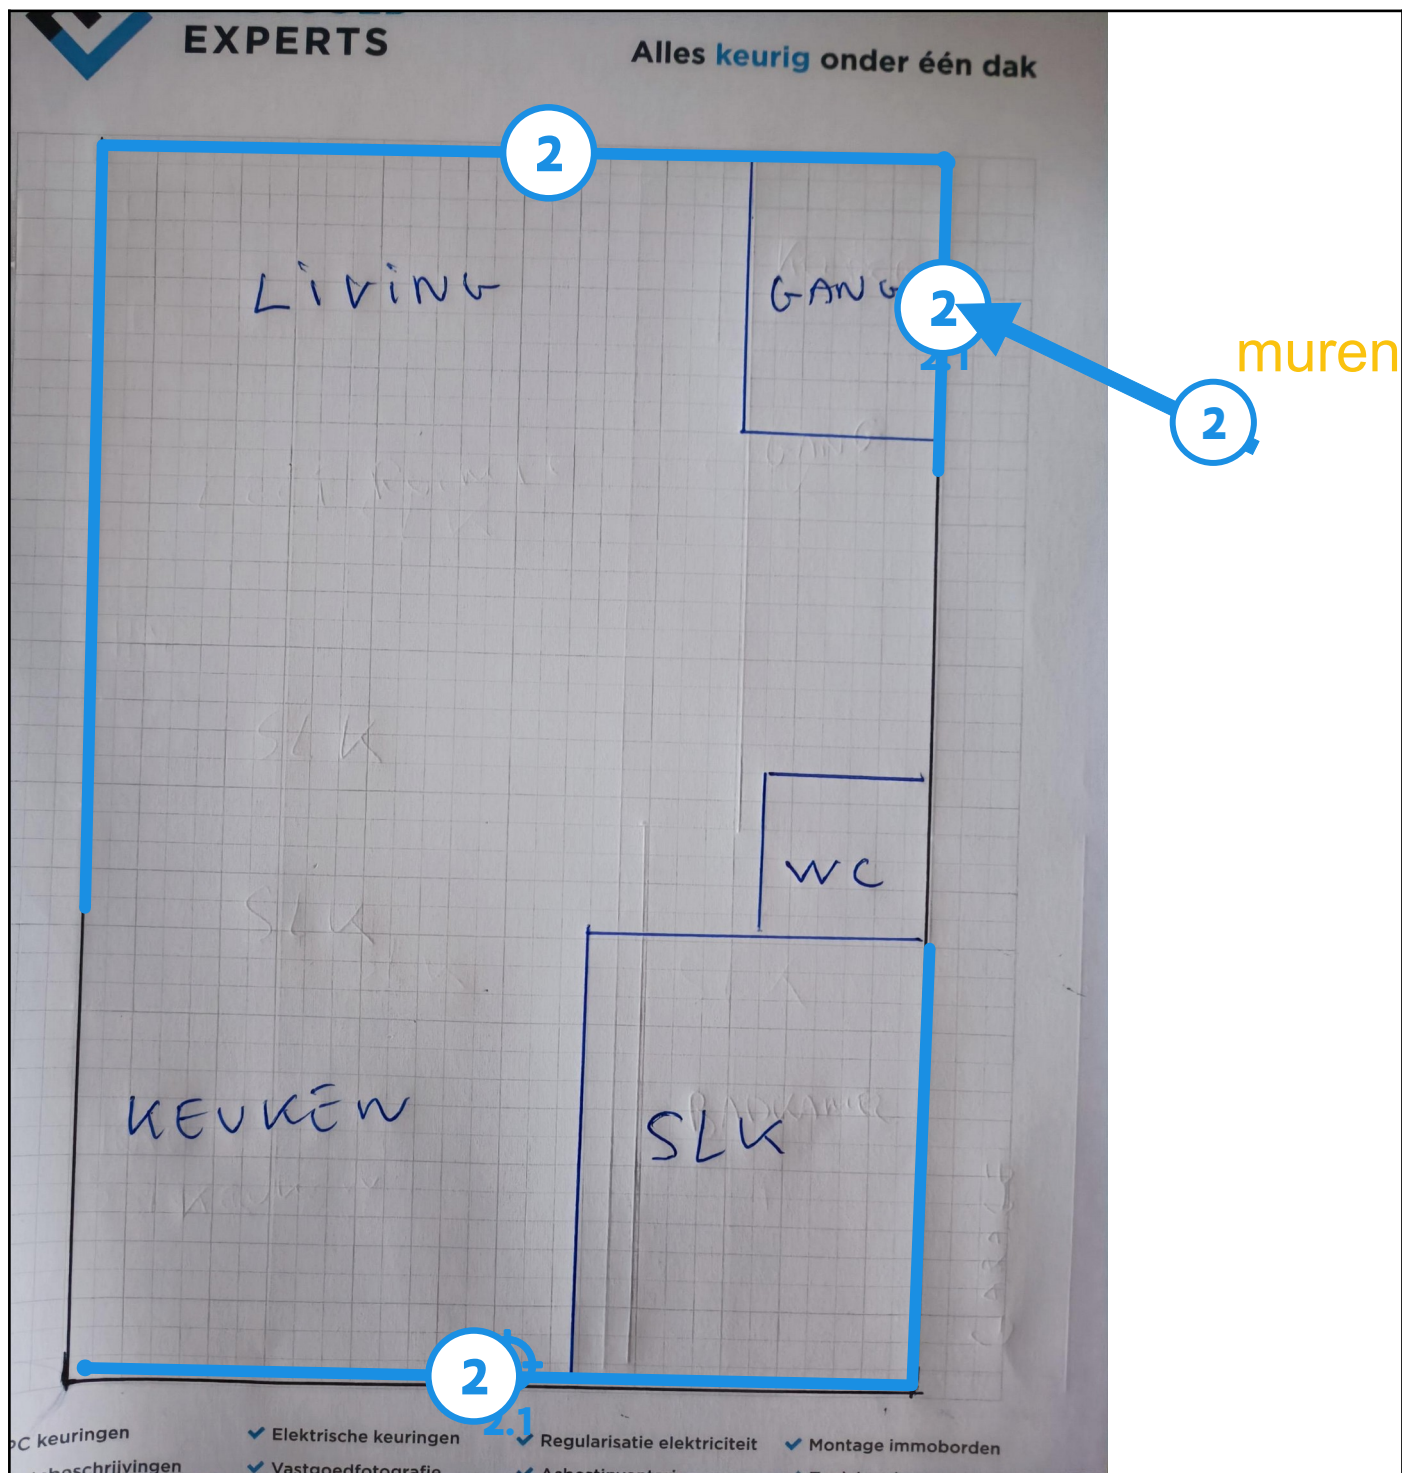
EXPERTS

Alles keurig onder één dak

2

LIVING

GANG

2

2.1

muren

2

WC

KEUKEN

SLK

2

2.1

PC keuringen
beschrijvingen

✔ Elektrische keuringen
✔ Vastgoedfotografie

✔ Regularisatie elektriciteit
✔ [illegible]

✔ Montage immoborden
✔ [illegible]